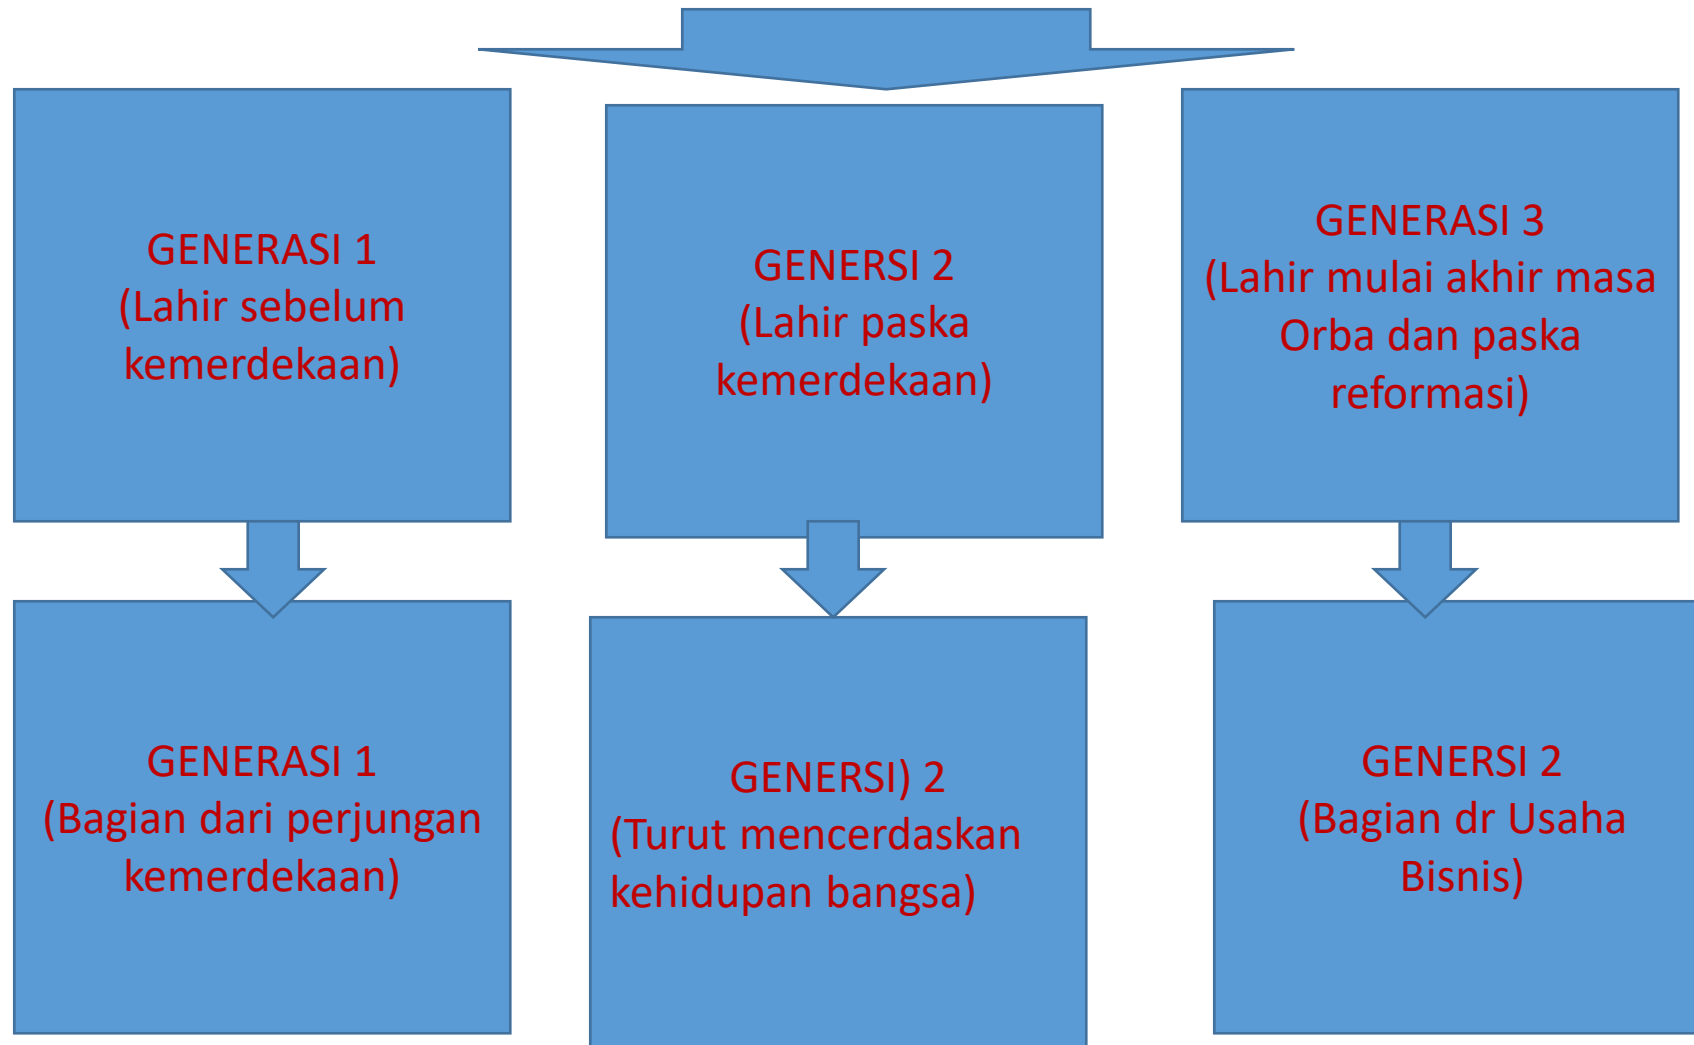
GENERASI 1
(Lahir sebelum kemerdekaan)

GENERSI 2
(Lahir paska kemerdekaan)

GENERASI 3
(Lahir mulai akhir masa Orba dan paska reformasi)

GENERASI 1
(Bagian dari perjungan kemerdekaan)

GENERSI) 2
(Turut mencerdaskan kehidupan bangsa)

GENERSI 2
(Bagian dr Usaha Bisnis)